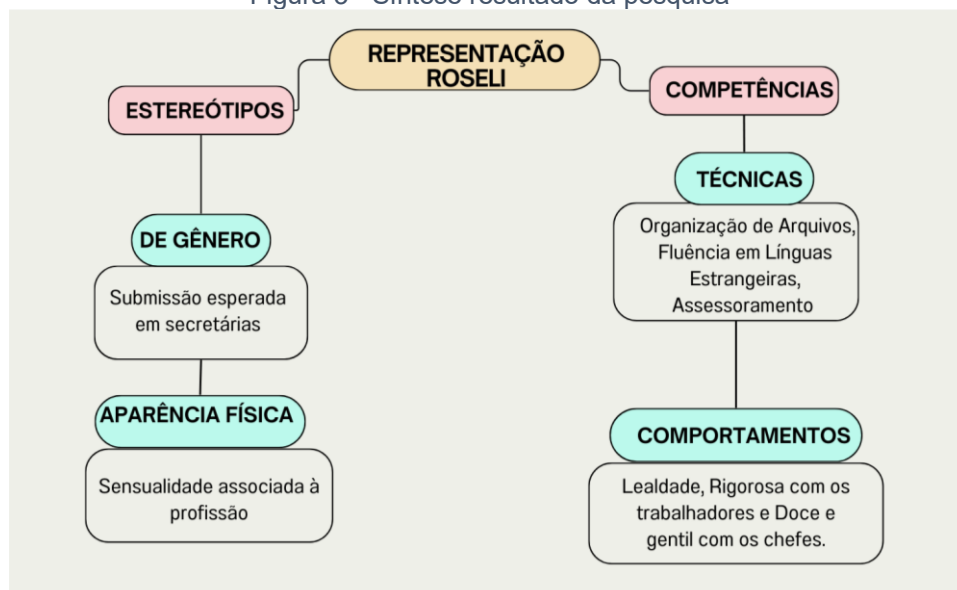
Figura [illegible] - Síntese resultado da pesquisa

REPRESENTAÇÃO ROSELI

ESTEREÓTIPOS

DE GÊNERO

Submissão esperada em secretárias

APARÊNCIA FÍSICA

Sensualidade associada à profissão

COMPETÊNCIAS

TÉCNICAS

Organização de Arquivos, Fluência em Línguas Estrangeiras, Assessoramento

COMPORTAMENTOS

Lealdade, Rigorosa com os trabalhadores e Doce e gentil com os chefes.